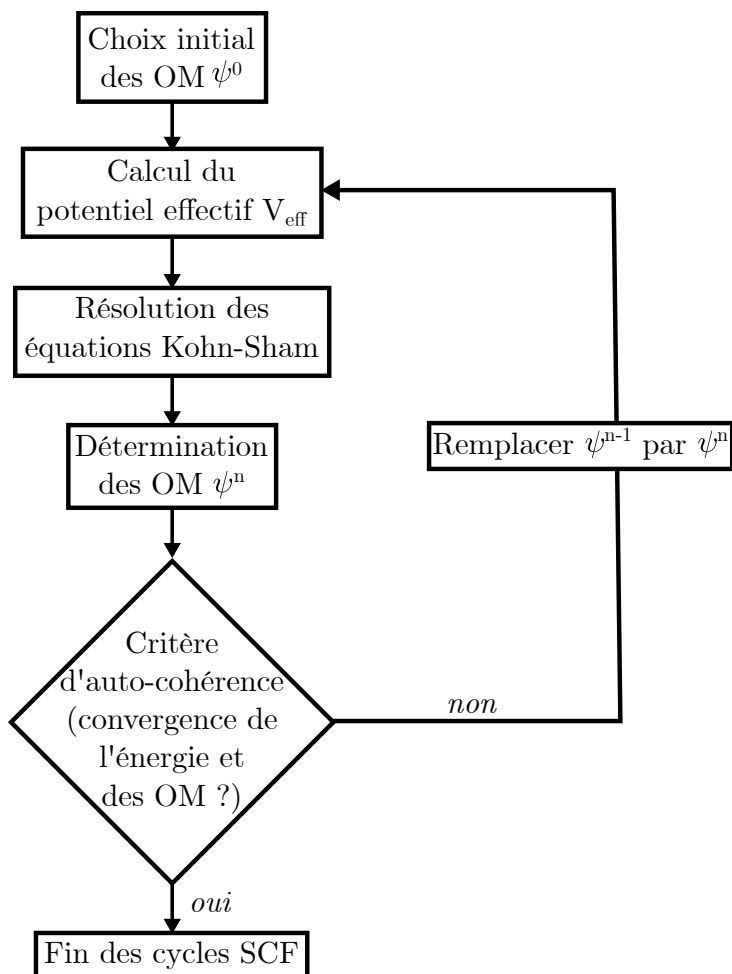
Choix initial des OM $\psi^0$

Calcul du potentiel effectif $V_{eff}$

Résolution des équations Kohn-Sham

Détermination des OM $\psi^n$

Critère d'auto-cohérence (convergence de l'énergie et des OM ?)

non

Remplacer $\psi^{n-1}$ par $\psi^n$

oui

Fin des cycles SCF